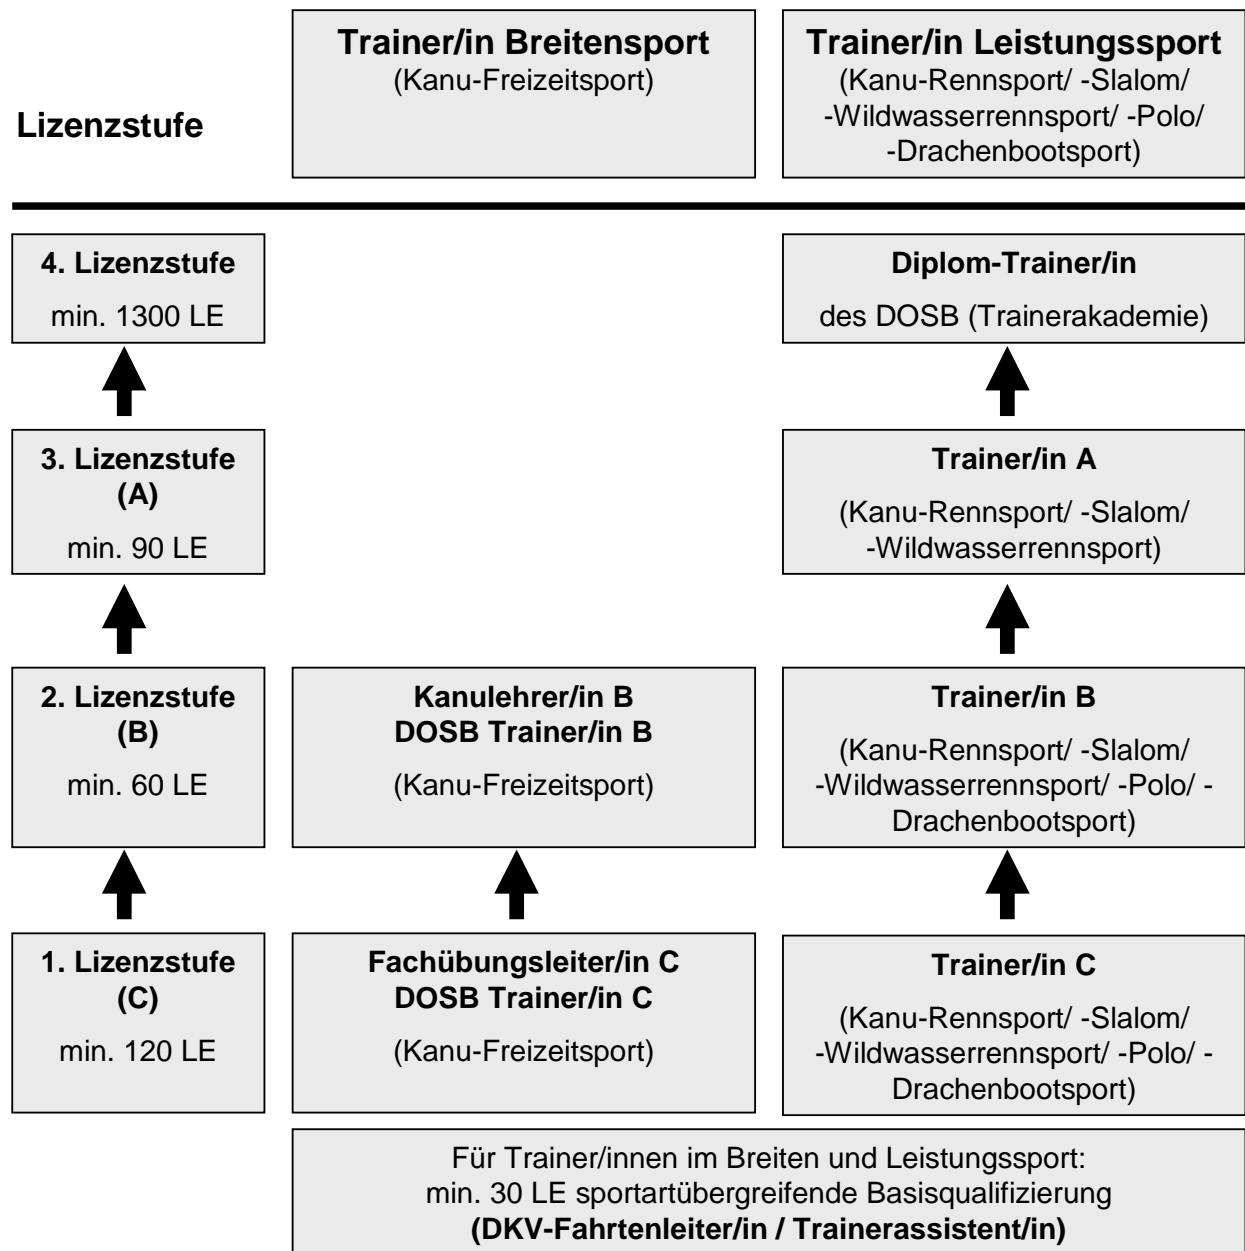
Lizenzstufe

Trainer/in Breitensport
(Kanu-Freizeitsport)

Trainer/in Leistungssport
(Kanu-Rennsport/ -Slalom/ -Wildwasserrennsport/ -Polo/ -Drachenbootsport)

4. Lizenzstufe
min. 1300 LE

Diplom-Trainer/in
des DOSB (Trainerakademie)

3. Lizenzstufe
(A)
min. 90 LE

Trainer/in A
(Kanu-Rennsport/ -Slalom/ -Wildwasserrennsport)

2. Lizenzstufe
(B)
min. 60 LE

Kanulehrer/in B
DOSB Trainer/in B
(Kanu-Freizeitsport)

Trainer/in B
(Kanu-Rennsport/ -Slalom/ -Wildwasserrennsport/ -Polo/ -Drachenbootsport)

1. Lizenzstufe
(C)
min. 120 LE

Fachübungsleiter/in C
DOSB Trainer/in C
(Kanu-Freizeitsport)

Trainer/in C
(Kanu-Rennsport/ -Slalom/ -Wildwasserrennsport/ -Polo/ -Drachenbootsport)

Für Trainer/innen im Breiten und Leistungssport:
min. 30 LE sportartübergreifende Basisqualifizierung
(DKV-Fahrtenleiter/in / Trainerassistent/in)